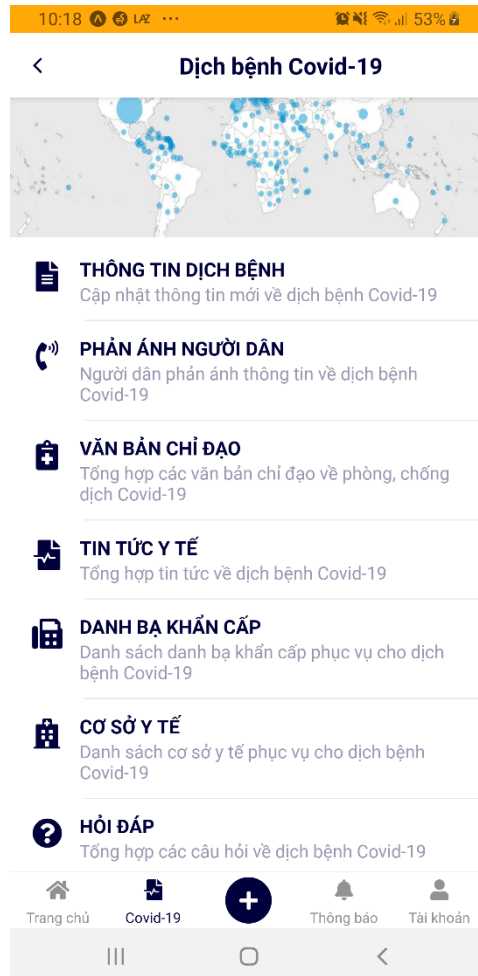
10:18 LAZ ··· 53%

Dịch bệnh Covid-19

THÔNG TIN DỊCH BỆNH
Cập nhật thông tin mới về dịch bệnh Covid-19

PHẢN ÁNH NGƯỜI DÂN
Người dân phản ánh thông tin về dịch bệnh Covid-19

VĂN BẢN CHỈ ĐẠO
Tổng hợp các văn bản chỉ đạo về phòng, chống dịch Covid-19

TIN TỨC Y TẾ
Tổng hợp tin tức về dịch bệnh Covid-19

DANH BẠ KHẨN CẤP
Danh sách danh bạ khẩn cấp phục vụ cho dịch bệnh Covid-19

CƠ SỞ Y TẾ
Danh sách cơ sở y tế phục vụ cho dịch bệnh Covid-19

HỎI ĐÁP
Tổng hợp các câu hỏi về dịch bệnh Covid-19

Trang chủ
Covid-19
Thông báo
Tài khoản